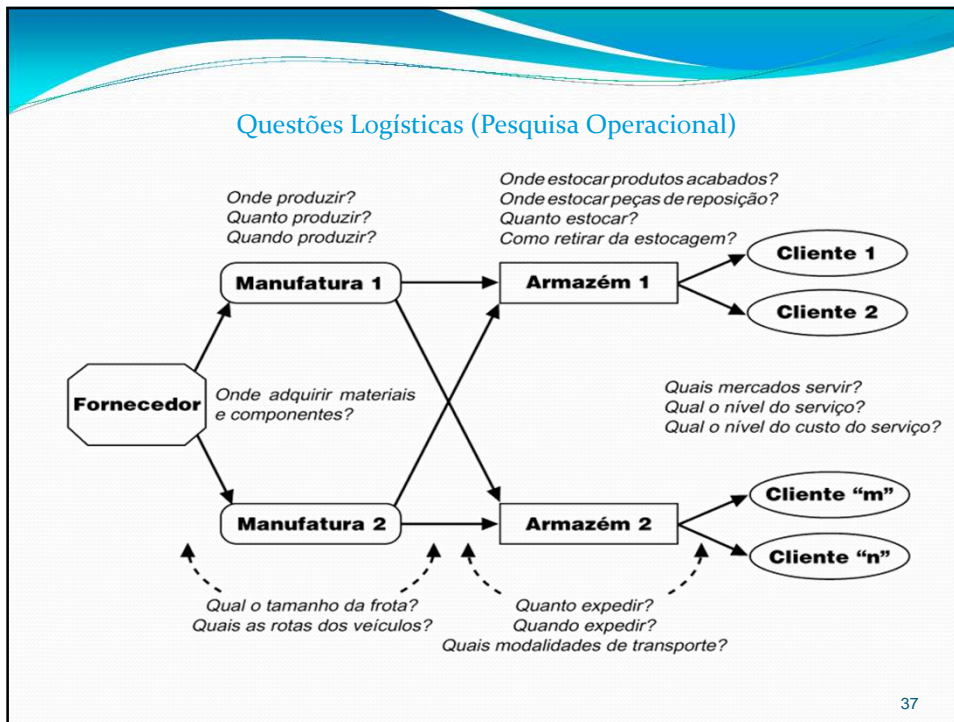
Questões Logísticas (Pesquisa Operacional)

Onde produzir?
Quanto produzir?
Quando produzir?

Onde estocar produtos acabados?
Onde estocar peças de reposição?
Quanto estocar?
Como retirar da estocagem?

Manufatura 1

Armazém 1

Cliente 1

Cliente 2

Fornecedor

Onde adquirir materiais e componentes?

Quais mercados servir?
Qual o nível do serviço?
Qual o nível do custo do serviço?

Manufatura 2

Armazém 2

Cliente "m"

Cliente "n"

Qual o tamanho da frota?
Quais as rotas dos veículos?

Quanto expedir?
Quando expedir?
Quais modalidades de transporte?

37